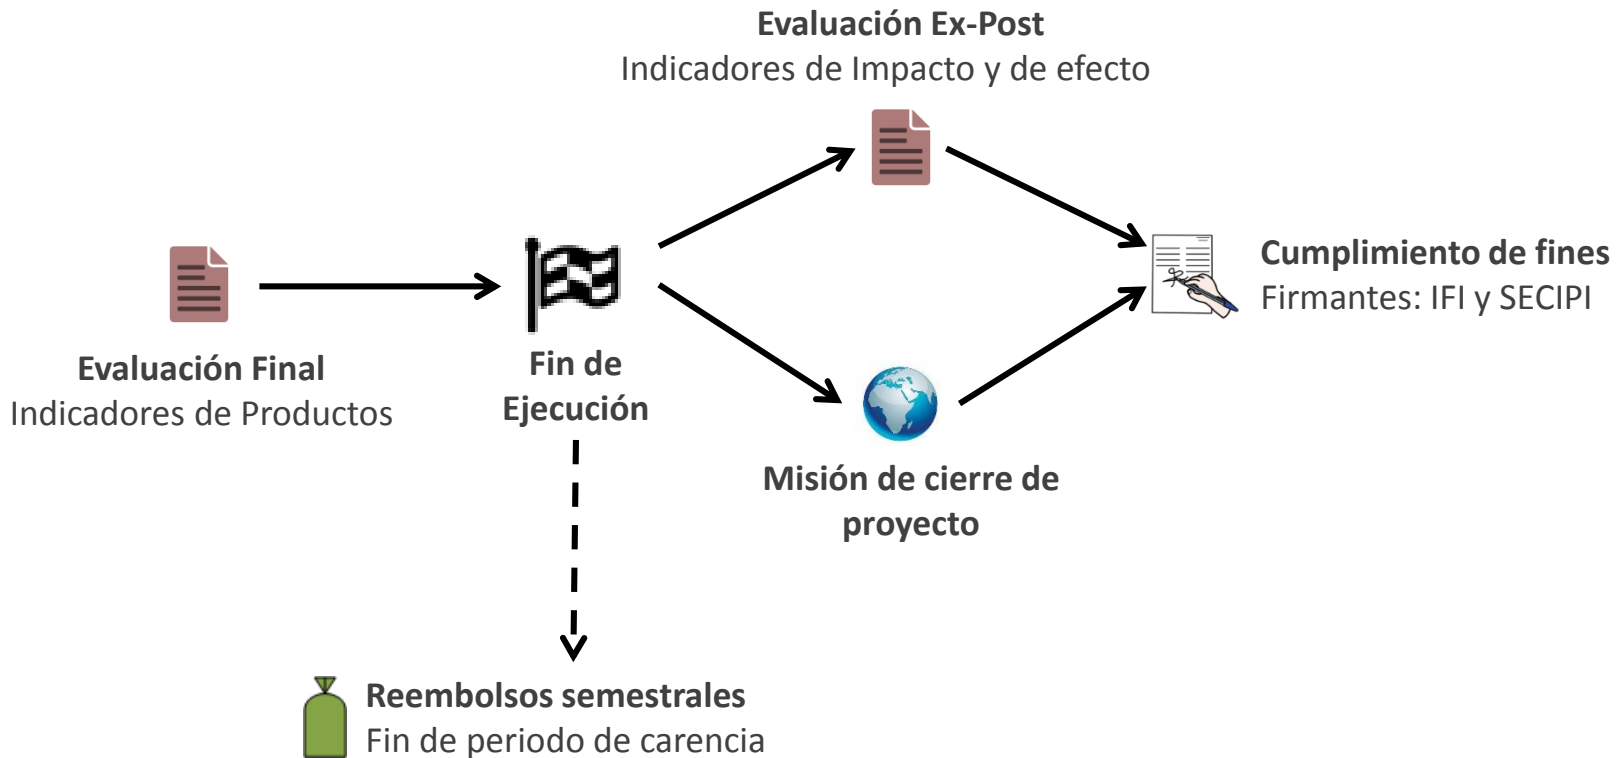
Evaluación Ex-Post
Indicadores de Impacto y de efecto

Evaluación Final
Indicadores de Productos

Fin de Ejecución

Cumplimiento de fines
Firmantes: IFI y SECIPI

Misión de cierre de proyecto

Reembolsos semestrales
Fin de periodo de carencia